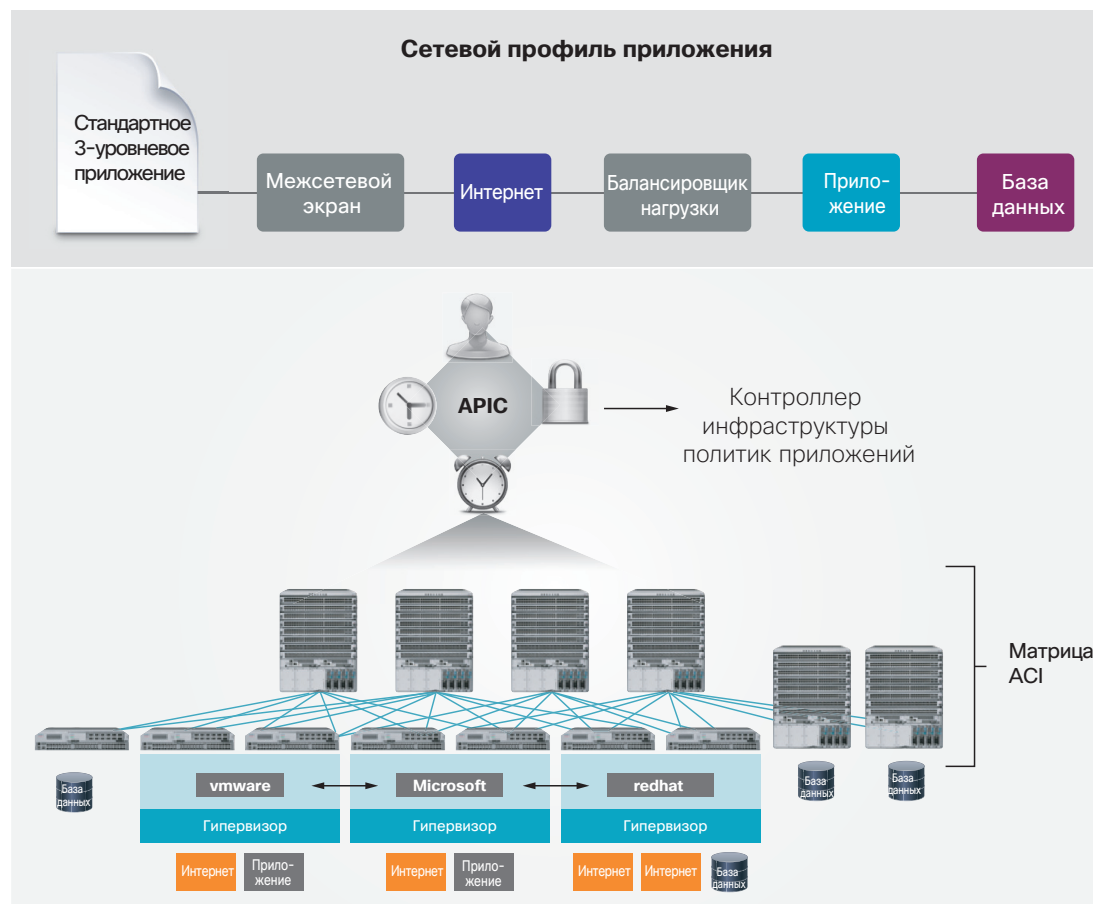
Сетевой профиль приложения

Стандартное 3-уровневое приложение

Межсетевой экран

Интернет

Балансировщик нагрузки

Приложение

База данных

APIC

Контроллер инфраструктуры политик приложений

Матрица ACI

База данных

vmware

Microsoft

redhat

База данных

База данных

Гипервизор

Гипервизор

Гипервизор

Интернет

Приложение

Интернет

Приложение

Интернет

Интернет

База данных